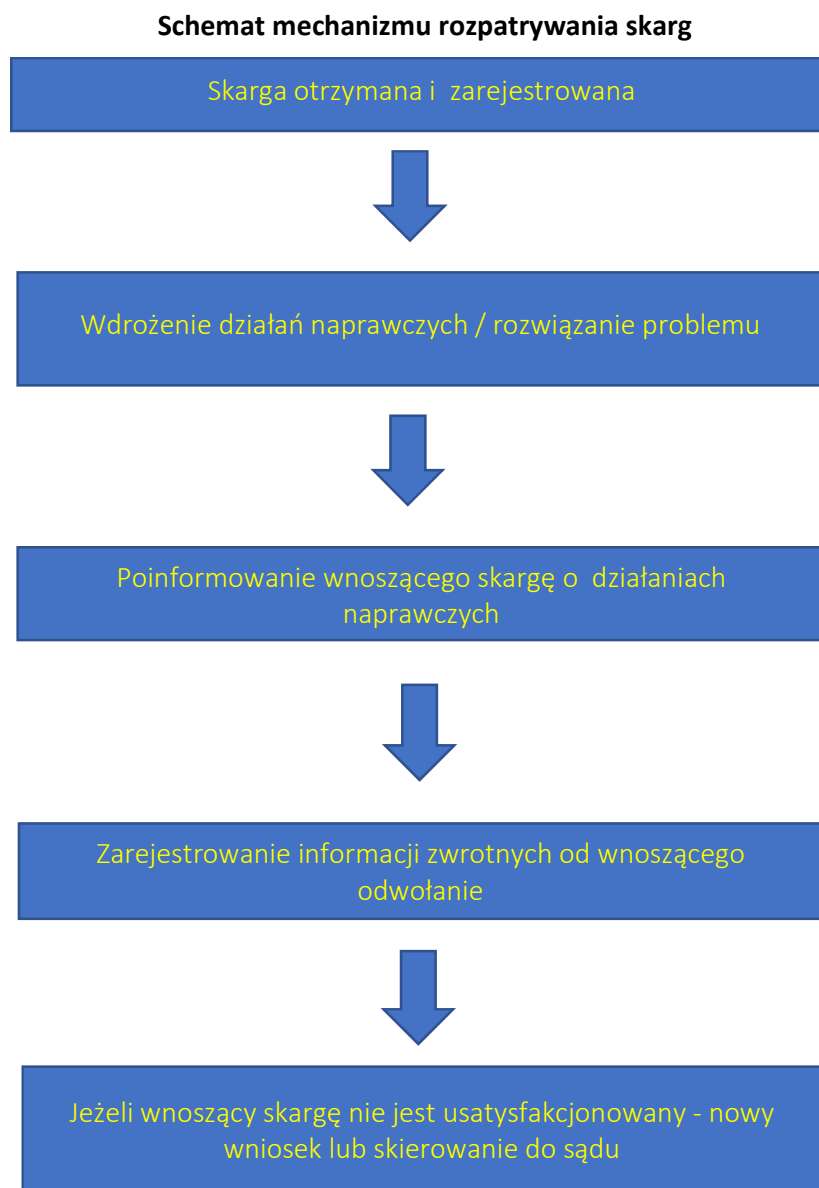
Schemat mechanizmu rozpatrywania skarg

Skarga otrzymana i  zarejestrowana

Wdrożenie działań naprawczych / rozwiązanie problemu

Poinformowanie wnoszącego skargę o  działaniach naprawczych

Zarejestrowanie informacji zwrotnych od wnoszącego odwołanie

Jeżeli wnoszący skargę nie jest usatysfakcjonowany - nowy wniosek lub skierowanie do sądu